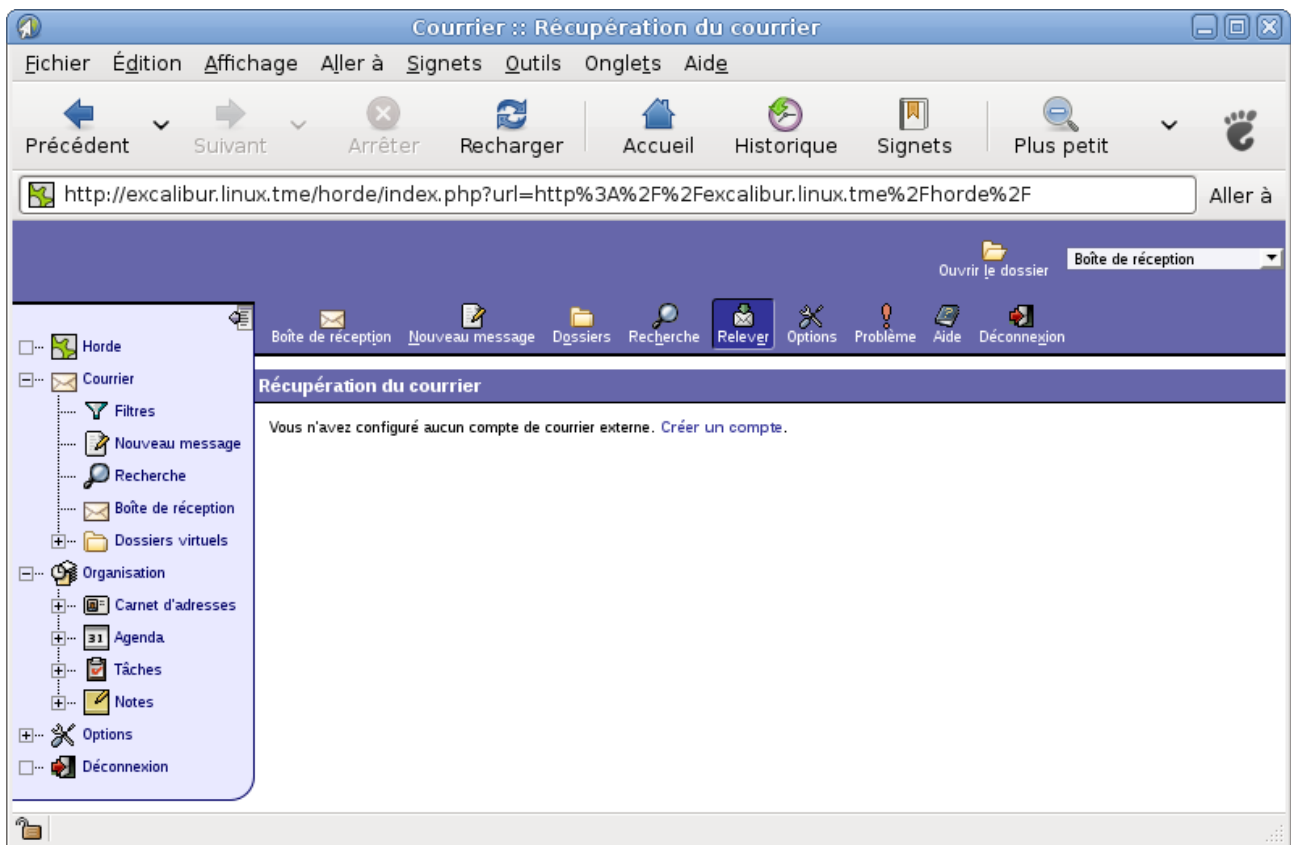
Courrier :: Récupération du courrier

Fichier Édition Affichage Aller à Signets Outils Onglets Aide

Précédent Suivant Arrêter Recharger Accueil Historique Signets Plus petit

http://excalibur.linux.tme/horde/index.php?url=http%3A%2F%2Fexcalibur.linux.tme%2Fhorde%2F

Aller à

Ouvrir le dossier

Boîte de réception

Horde
Courrier
Filtres
Nouveau message
Recherche
Boîte de réception
Dossiers virtuels
Organisation
Carnet d'adresses
Agenda
Tâches
Notes
Options
Déconnexion

Boîte de réception Nouveau message Dossiers Recherche Relever Options Problème Aide Déconnexion

Récupération du courrier

Vous n'avez configuré aucun compte de courrier externe. Créer un compte.